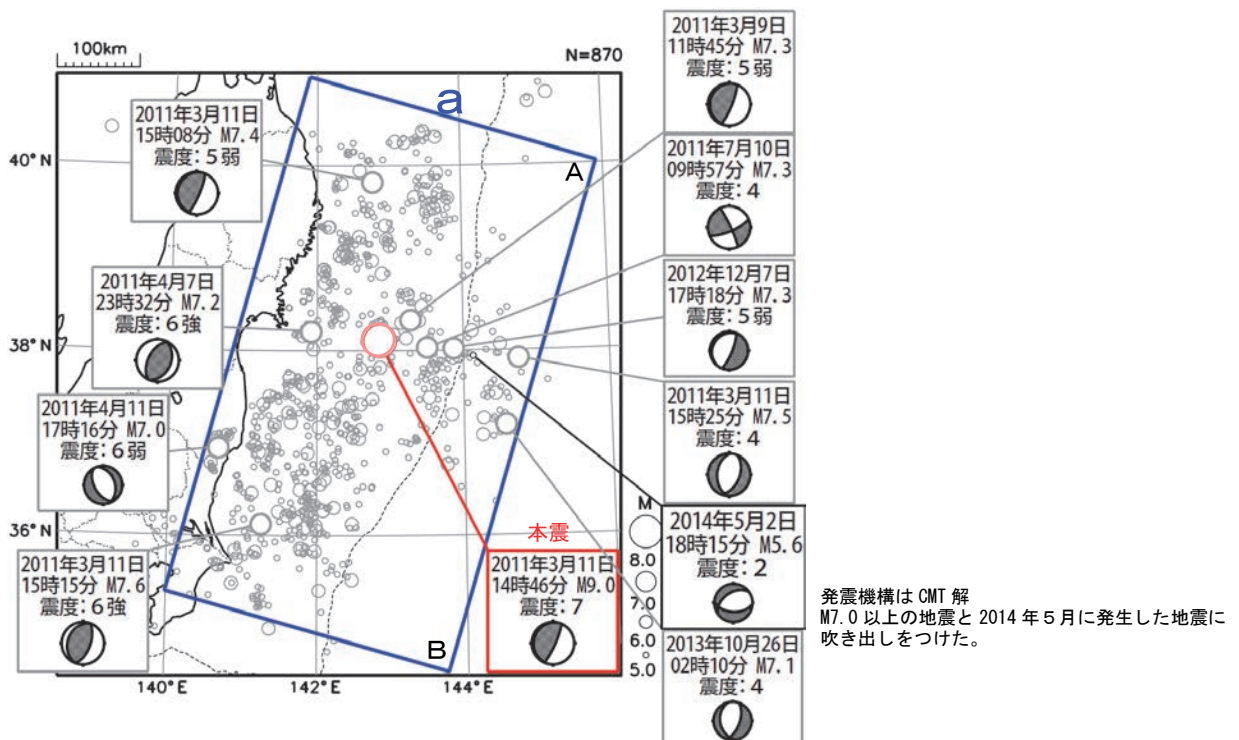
100km

N=870

a

A

B

40° N

38° N

36° N

140° E

142° E

144° E

2011年3月11日
15時08分 M7.4
震度：5弱

2011年4月7日
23時32分 M7.2
震度：6強

2011年4月11日
17時16分 M7.0
震度：6弱

2011年3月11日
15時15分 M7.6
震度：6強

本震

2011年3月11日
14時46分 M9.0
震度：7

2011年3月9日
11時45分 M7.3
震度：5弱

2011年7月10日
09時57分 M7.3
震度：4

2012年12月7日
17時18分 M7.3
震度：5弱

2011年3月11日
15時25分 M7.5
震度：4

M
8.0
7.0
6.0
5.0

2014年5月2日
18時15分 M5.6
震度：2

2013年10月26日
02時10分 M7.1
震度：4

発震機構は CMT 解
M7.0 以上の地震と 2014 年 5 月に発生した地震に吹き出しをつけた。